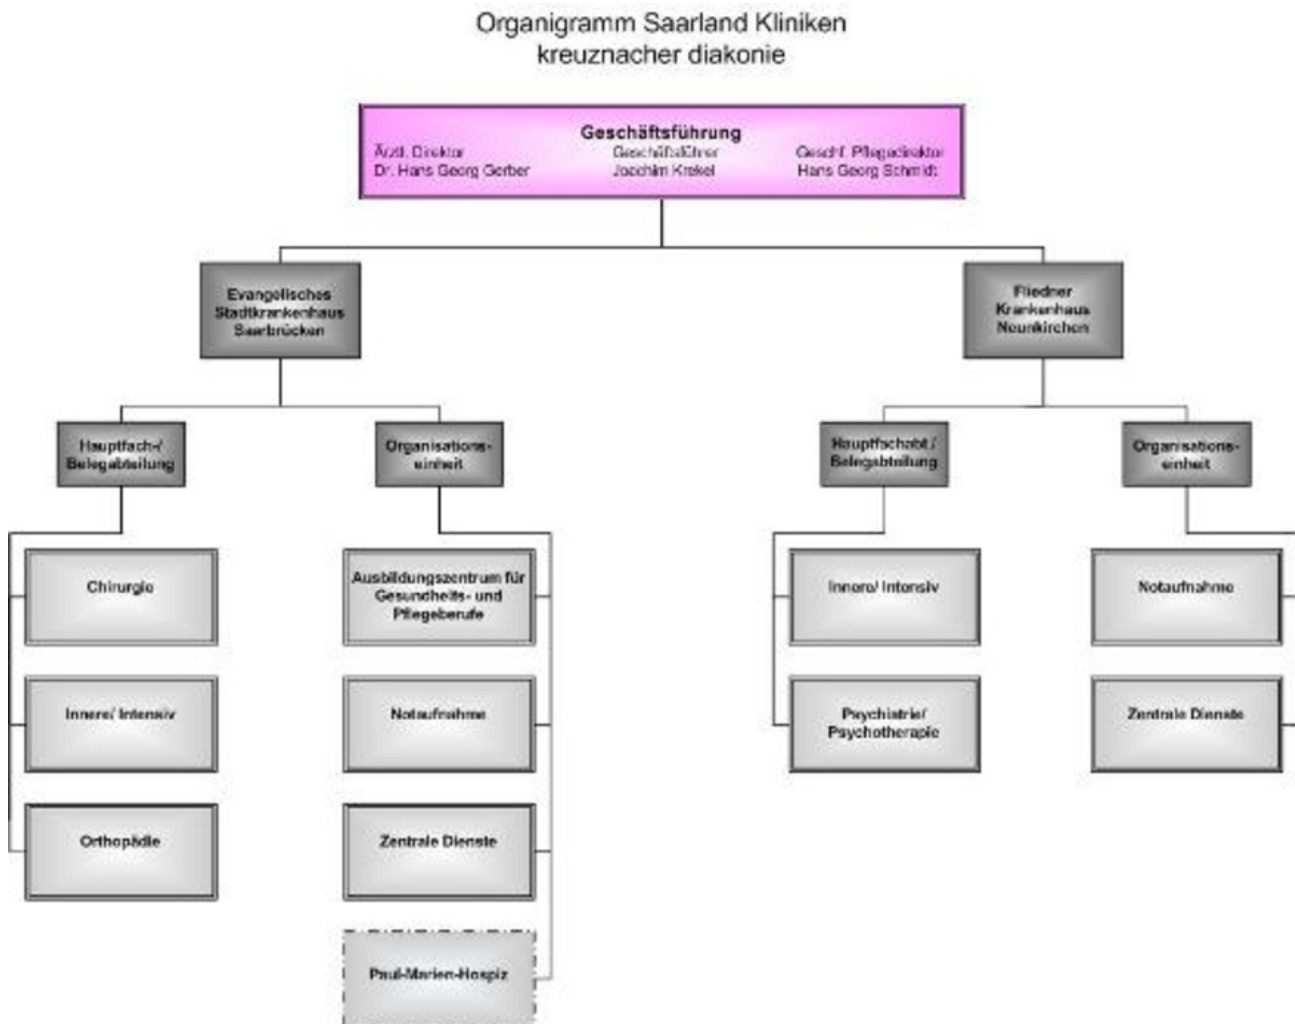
Organigramm Saarland Kliniken
kreuznacher diakonie

Geschäftsführung
Ärztl. Direktor
Dr. Hans Georg Gerber
Geschäftsführer
Joachim Krekel
Geschf. Pflegedirektor
Hans Georg Schmidt

Evangelisches Stadtkrankenhaus Saarbrücken

Hauptfach-/ Belegabteilung

Chirurgie

Innere/ Intensiv

Orthopädie

Organisations-einheit

Ausbildungszentrum für Gesundheits- und Pflegeberufe

Notaufnahme

Zentrale Dienste

Paul-Marien-Hospiz

Fliedner Krankenhaus Neunkirchen

Hauptfachabt./ Belegabteilung

Innere/ Intensiv

Psychiatrie/ Psychotherapie

Organisations-einheit

Notaufnahme

Zentrale Dienste